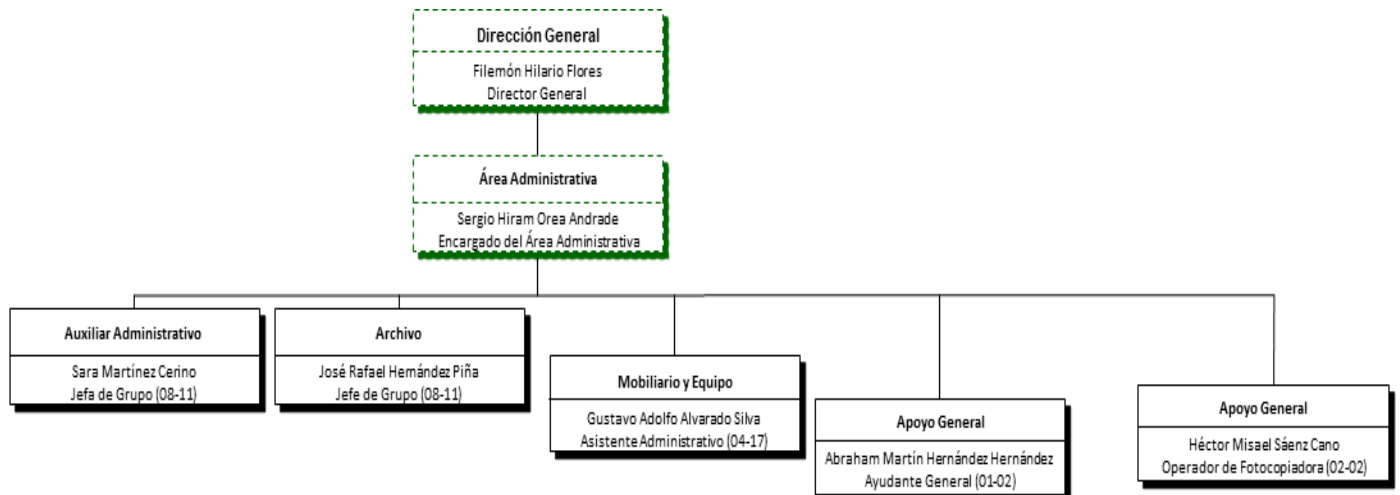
Dirección General

Filemón Hilario Flores
Director General

Área Administrativa

Sergio Hiram Orea Andrade
Encargado del Área Administrativa

Auxiliar Administrativo

Sara Martínez Cerino
Jefa de Grupo (08-11)

Archivo

José Rafael Hernández Piña
Jefe de Grupo (08-11)

Mobiliario y Equipo

Gustavo Adolfo Alvarado Silva
Asistente Administrativo (04-17)

Apoyo General

Abraham Martín Hernández Hernández
Ayudante General (01-02)

Apoyo General

Héctor Misael Sáenz Cano
Operador de Fotocopiadora (02-02)